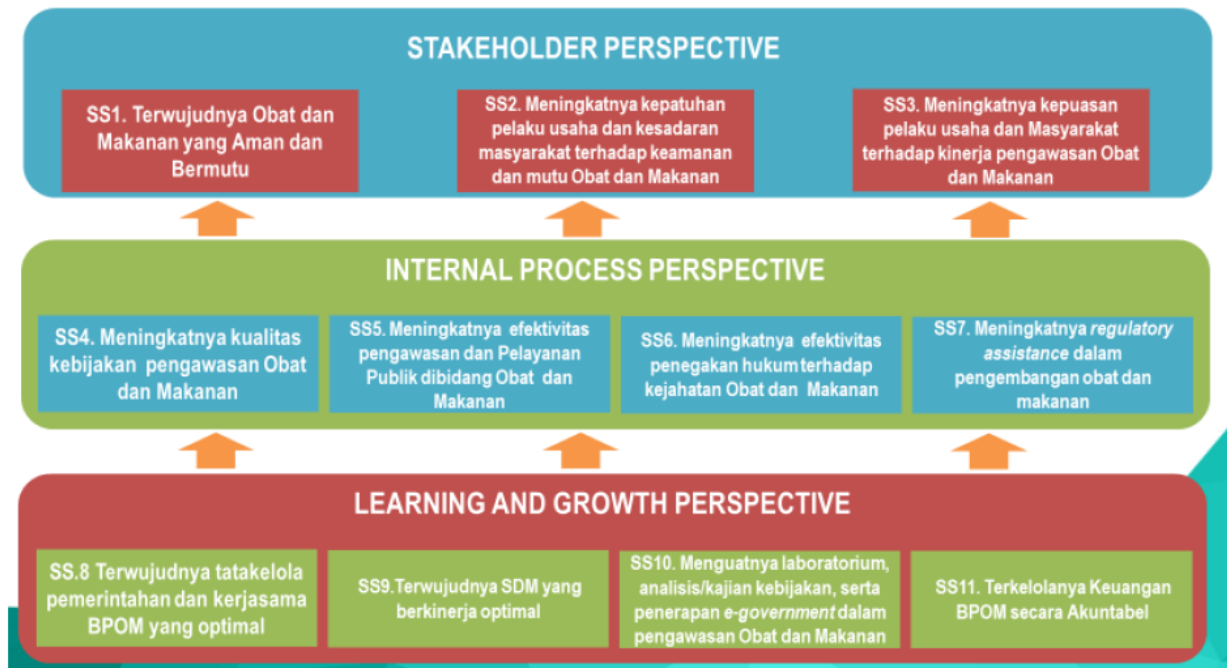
STAKEHOLDER PERSPECTIVE

SS1. Terwujudnya Obat dan Makanan yang Aman dan Bermutu

SS2. Meningkatnya kepatuhan pelaku usaha dan kesadaran masyarakat terhadap keamanan dan mutu Obat dan Makanan

SS3. Meningkatnya kepuasan pelaku usaha dan Masyarakat terhadap kinerja pengawasan Obat dan Makanan

INTERNAL PROCESS PERSPECTIVE

SS4. Meningkatnya kualitas kebijakan pengawasan Obat dan Makanan

SS5. Meningkatnya efektivitas pengawasan dan Pelayanan Publik dibidang Obat dan Makanan

SS6. Meningkatnya efektivitas penegakan hukum terhadap kejahatan Obat dan Makanan

SS7. Meningkatnya *regulatory assistance* dalam pengembangan obat dan makanan

LEARNING AND GROWTH PERSPECTIVE

SS.8 Terwujudnya tatakelola pemerintahan dan kerjasama BPOM yang optimal

SS9.Terwujudnya SDM yang berkinerja optimal

SS10. Menguatnya laboratorium, analisis/kajian kebijakan, serta penerapan *e-government* dalam pengawasan Obat dan Makanan

SS11. Terkelolanya Keuangan BPOM secara Akuntabel